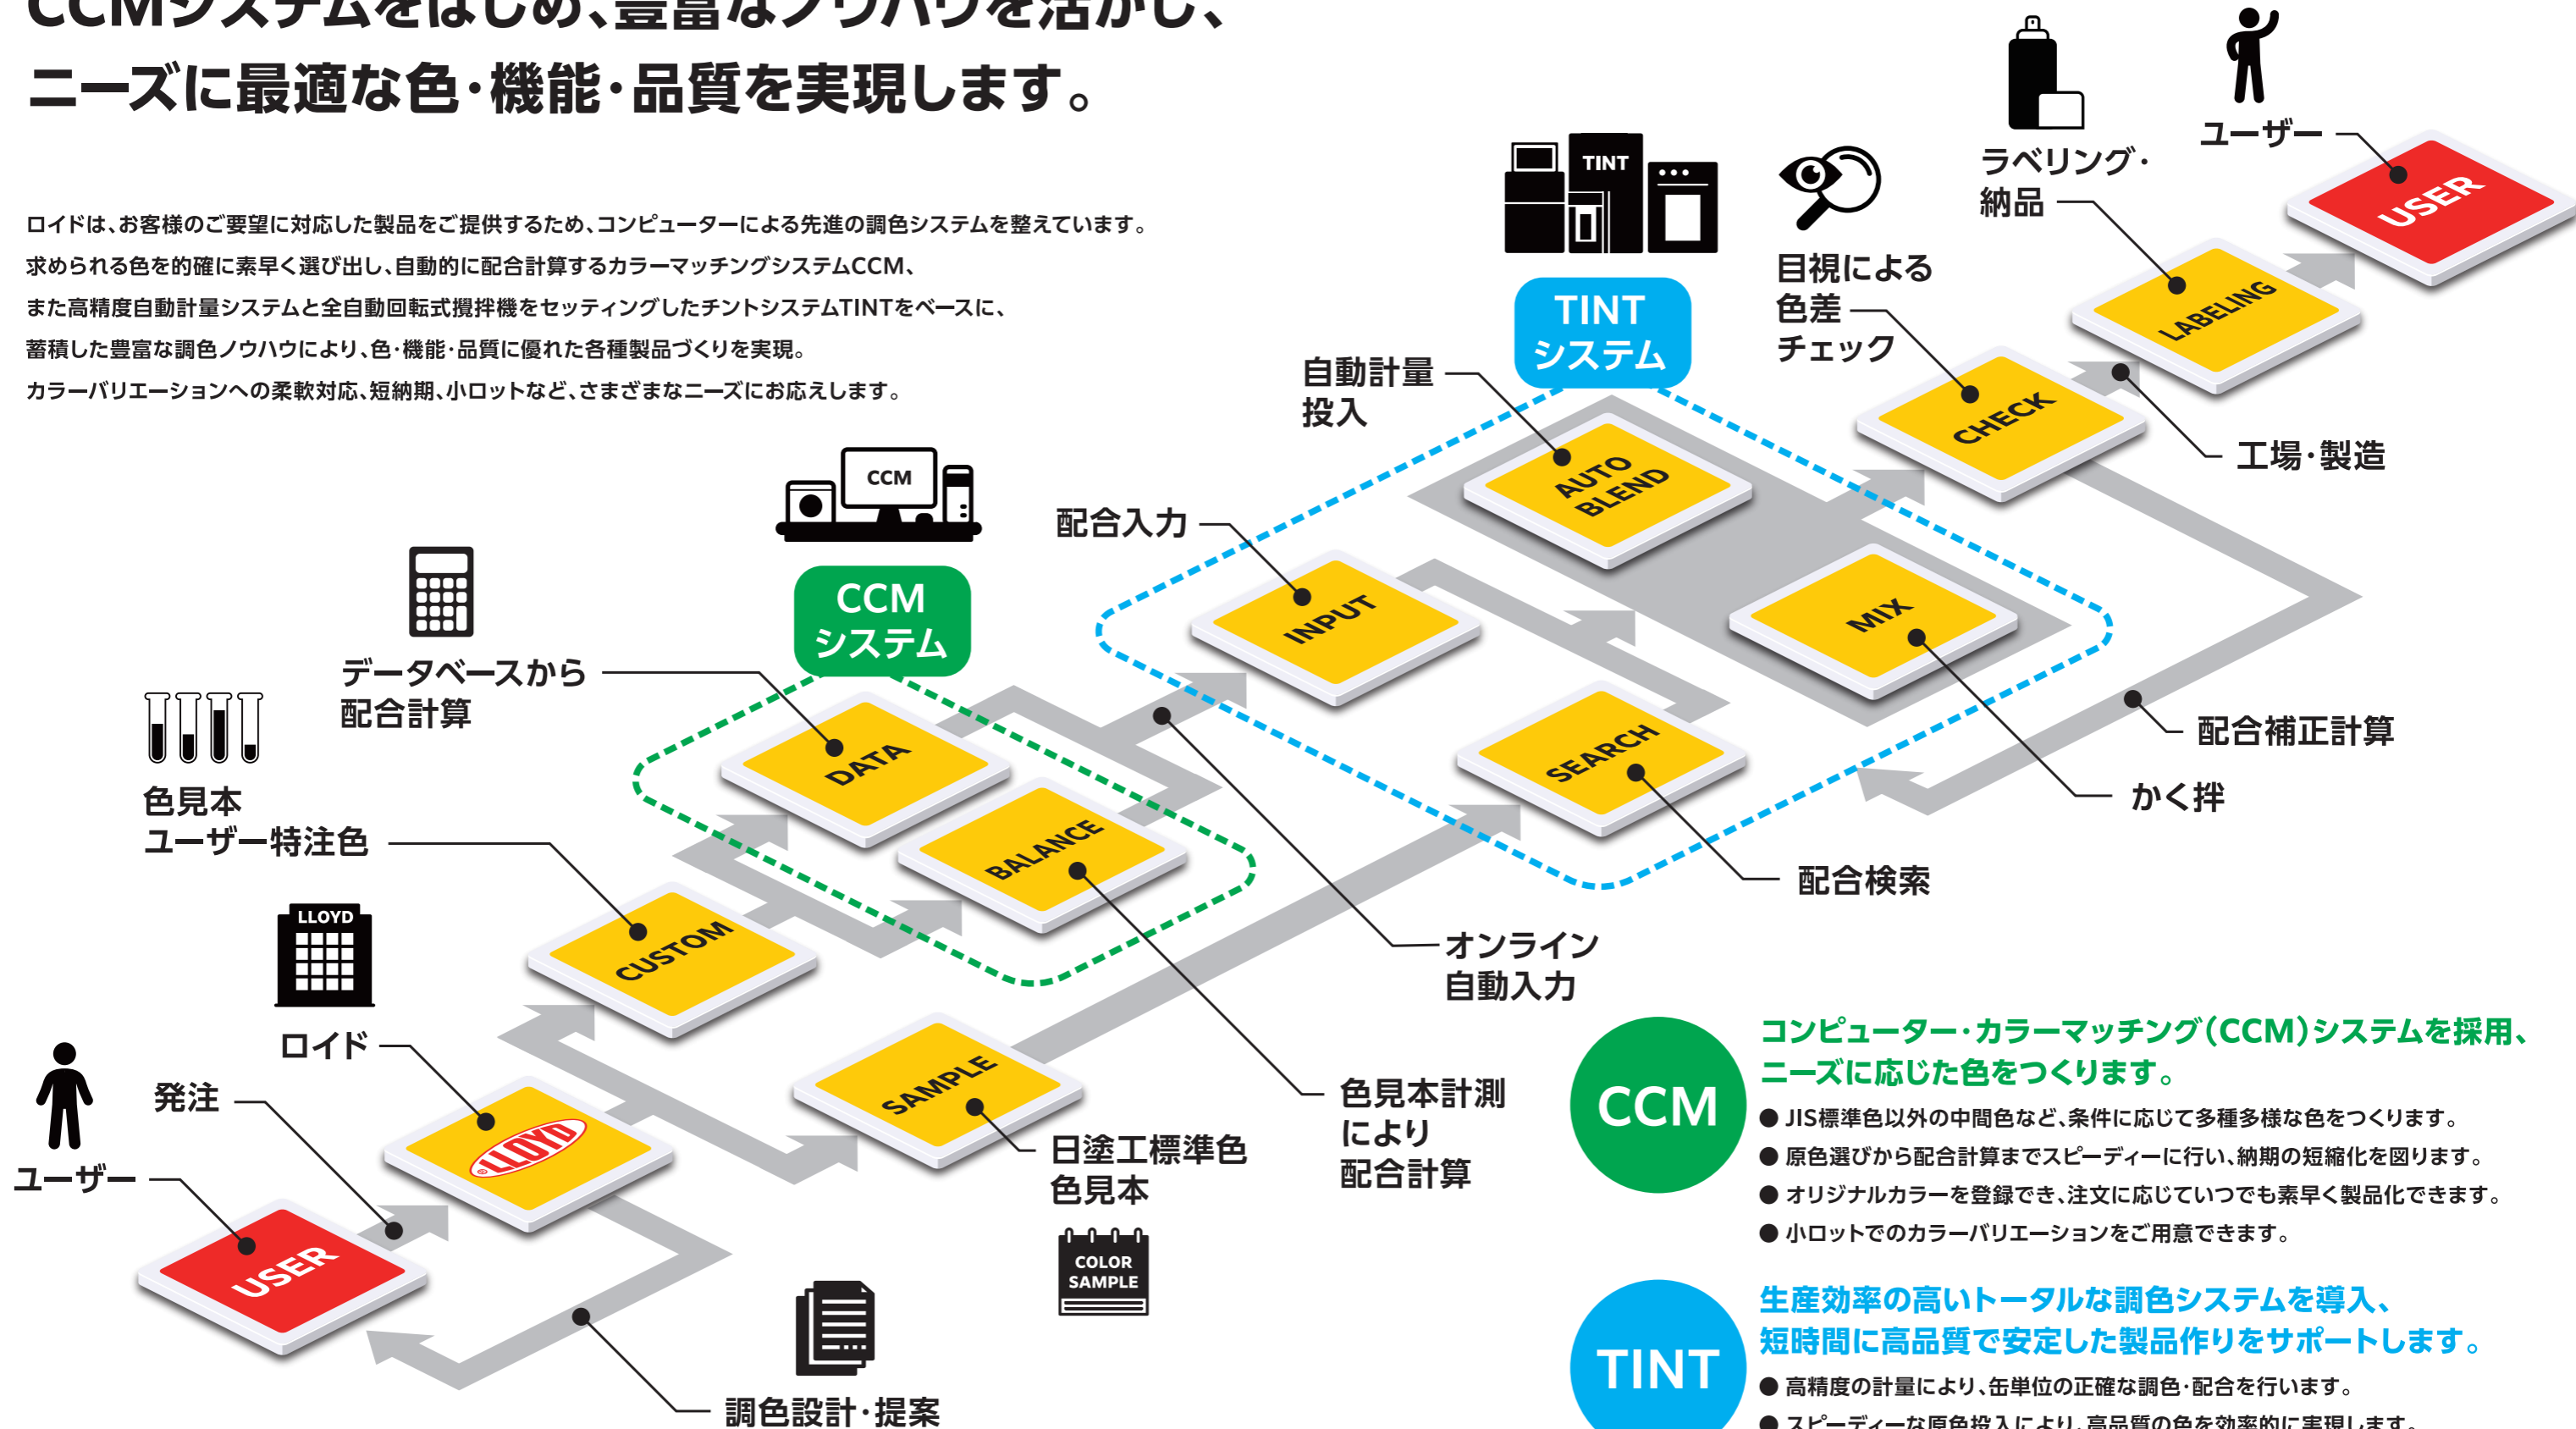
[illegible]
ニーズに最適な色・機能・品質を実現します。

ロイドは、お客様のご要望に対応した製品をご提供するため、コンピューターによる先進の調色システムを整えています。
求められる色を的確に素早く選び出し、自動的に配合計算するカラーマッチングシステムCCM、
また高精度自動計量システムと全自動回転式攪拌機をセッティングしたチントシステムTINTをベースに、
蓄積した豊富な調色ノウハウにより、色・機能・品質に優れた各種製品づくりを実現。
カラーバリエーションへの柔軟対応、短納期、小ロットなど、さまざまなニーズにお応えします。

TINT
TINT システム
自動計量 投入
目視による 色差 チェック
ラベリング・ 納品
ユーザー
USER
LABELING
CHECK
工場・製造
AUTO BLEND
配合入力
INPUT
MIX
SEARCH
配合補正計算
かく拌
配合検索
CCM
CCM システム
データベースから 配合計算
DATA
BALANCE
色見本 ユーザー特注色
CUSTOM
LLOYD
ロイド
オンライン 自動入力
SAMPLE
発注
ユーザー
LLOYD
USER
色見本計測 により 配合計算
日塗工標準色 色見本
COLOR SAMPLE
調色設計・提案

CCM
コンピューター・カラーマッチング(CCM)システムを採用、ニーズに応じた色をつくります。
● JIS標準色以外の中間色など、条件に応じて多種多様な色をつくります。
● 原色選びから配合計算までスピーディーに行い、納期の短縮化を図ります。
● オリジナルカラーを登録でき、注文に応じていつでも素早く製品化できます。
● 小ロットでのカラーバリエーションをご用意できます。

TINT
生産効率の高いトータルな調色システムを導入、短時間に高品質で安定した製品作りをサポートします。
● 高精度の計量により、缶単位の正確な調色・配合を行います。
● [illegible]